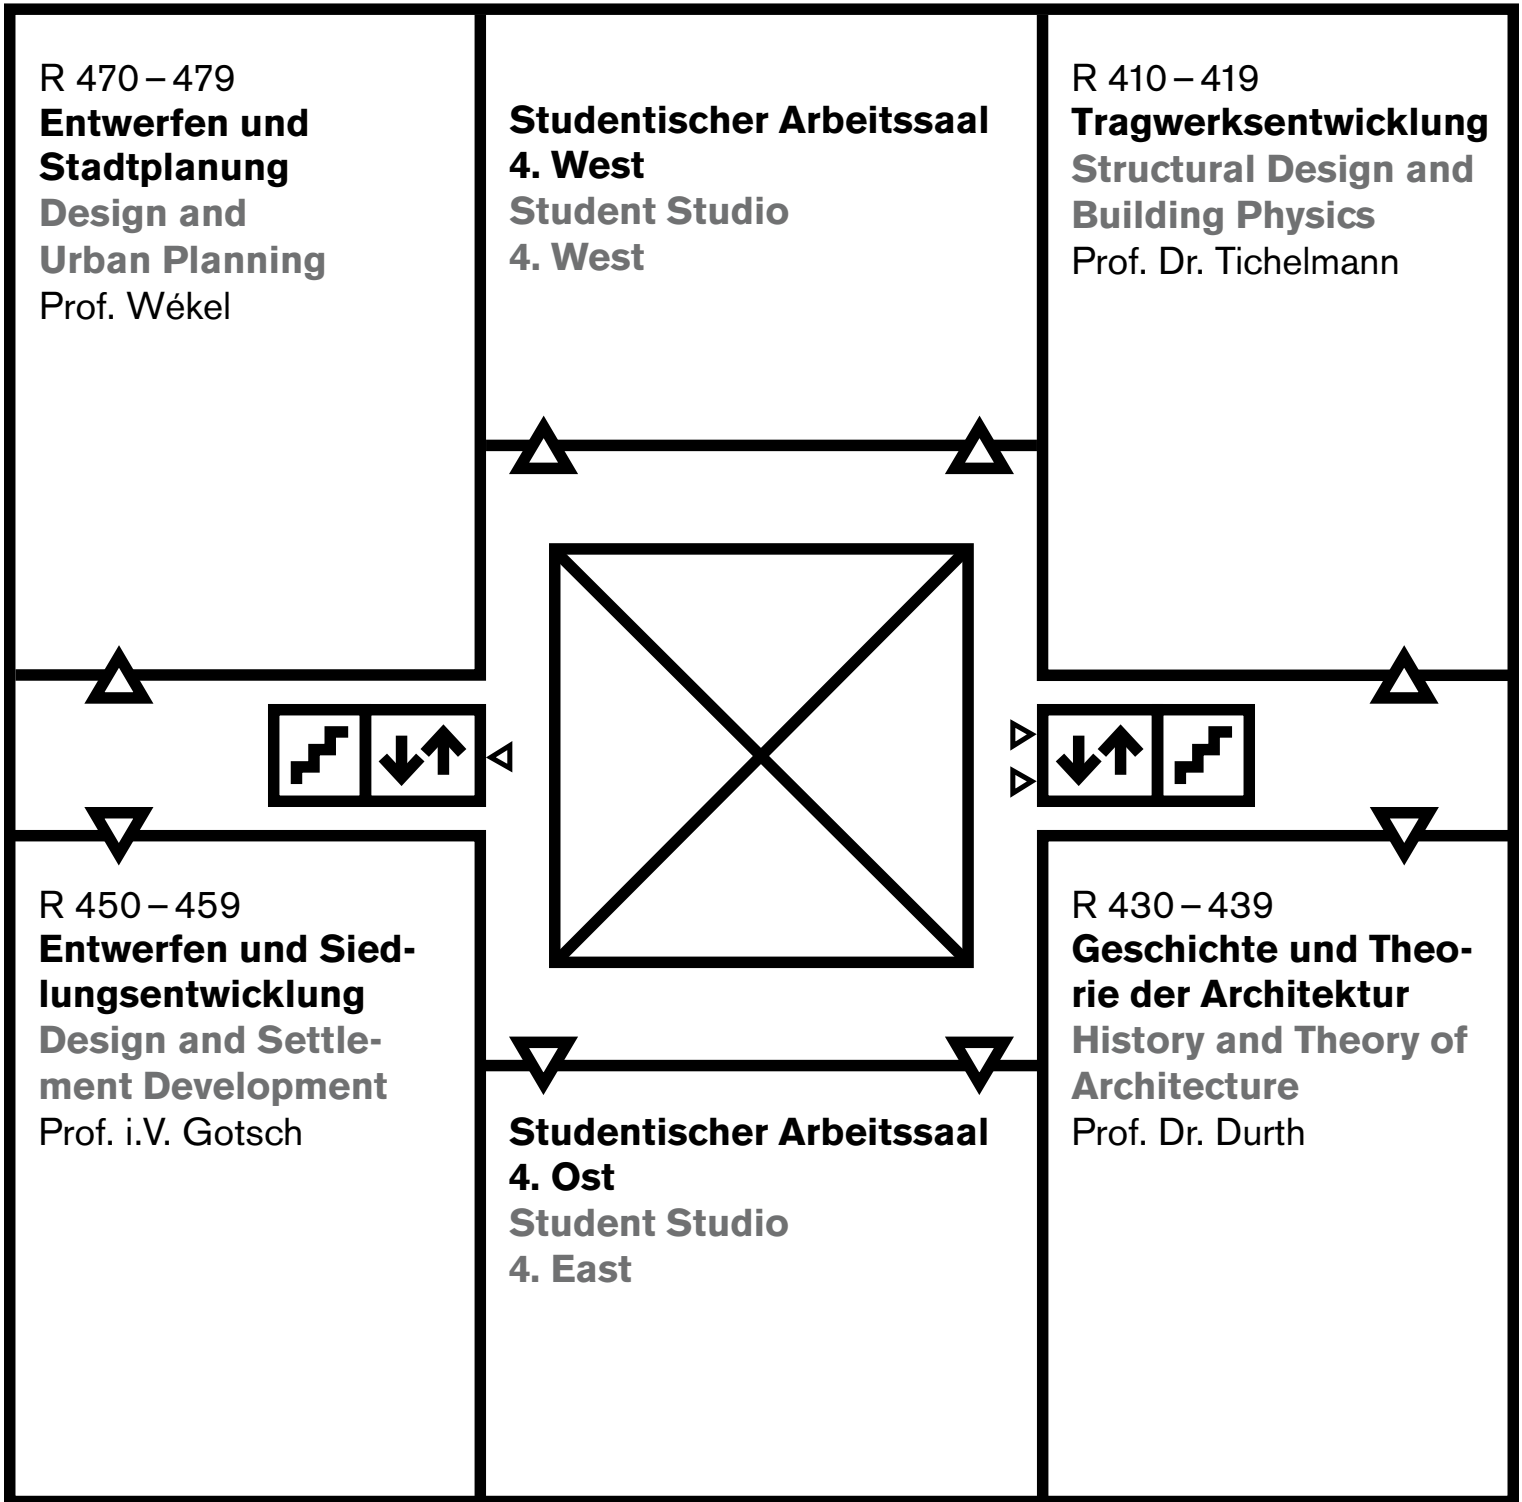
R 470 – 479
**Entwerfen und Stadtplanung**
Design and Urban Planning
Prof. Wékel

**Studentischer Arbeitssaal 4. West**
Student Studio 4. West

R 410 – 419
**Tragwerksentwicklung**
Structural Design and Building Physics
Prof. Dr. Tichelmann

R 450 – 459
**Entwerfen und Siedlungsentwicklung**
Design and Settlement Development
Prof. i.V. Gotsch

**Studentischer Arbeitssaal 4. Ost**
Student Studio 4. East

R 430 – 439
**Geschichte und Theorie der Architektur**
History and Theory of Architecture
Prof. Dr. Durth